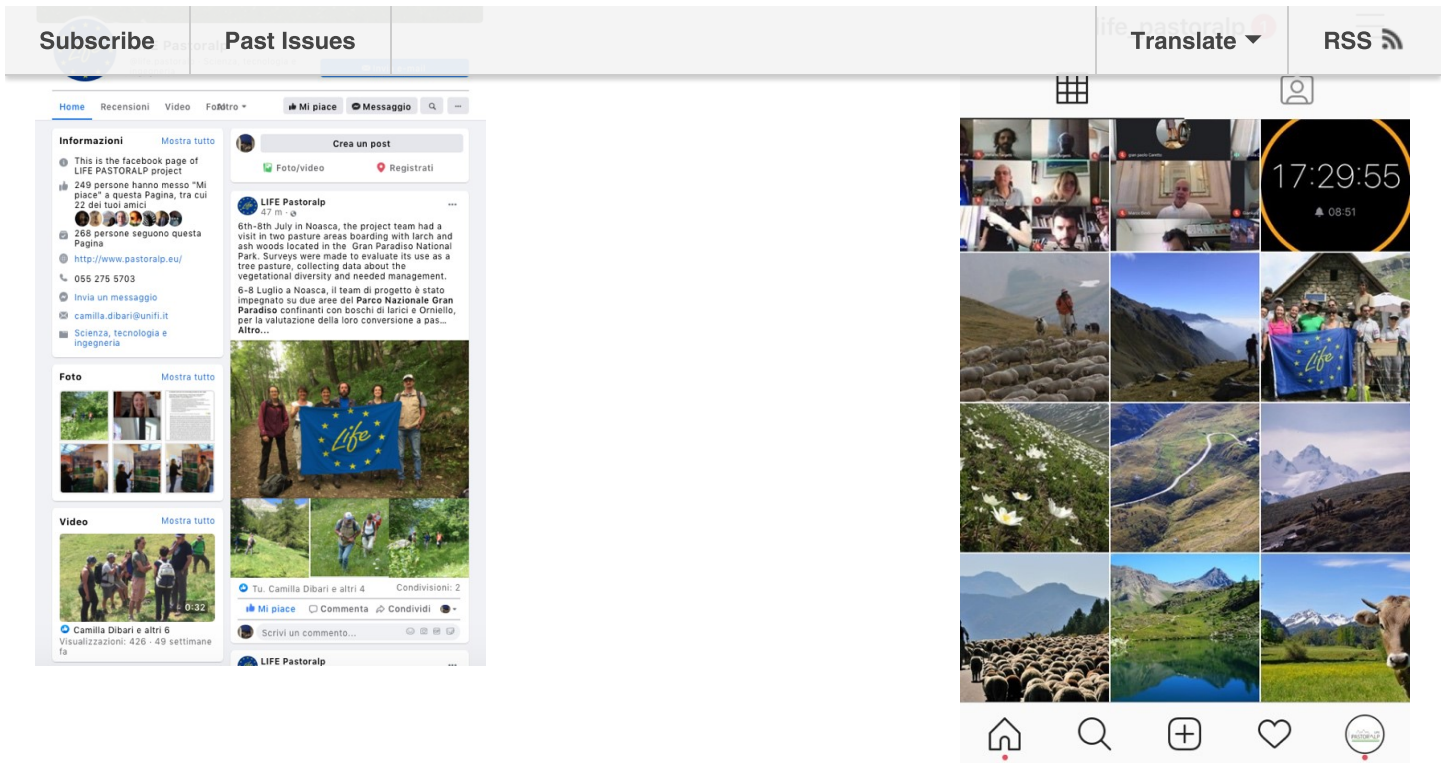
Subscribe Past Issues Translate RSS

Home Recensioni Video Foto Altro ▾ Mi piace Messaggio

Informazioni Mostra tutto

This is the facebook page of LIFE PASTORALP project

249 persone hanno messo "Mi piace" a questa Pagina, tra cui 22 dei tuoi amici

268 persone seguono questa Pagina

http://www.pastoralp.eu/

055 275 5703

Invia un messaggio

camilla.dibari@unifi.it

Scienza, tecnologia e ingegneria

Foto Mostra tutto

Video Mostra tutto

0:32

Camilla Dibari e altri 6

Visualizzazioni: 426 · 49 settimane fa

Crea un post

Foto/video Registrati

LIFE Pastoralp
47 m ·

6th-8th July in Noasca, the project team had a visit in two pasture areas boarding with larch and ash woods located in the Gran Paradiso National Park. Surveys were made to evaluate its use as a tree pasture, collecting data about the vegetational diversity and needed management.

6-8 Luglio a Noasca, il team di progetto è stato impegnato su due aree del Parco Nazionale Gran Paradiso confinanti con boschi di larici e Orniello, per la valutazione della loro conversione a pas... Altro...

Life

Tu, Camilla Dibari e altri 4 Condivisioni: 2

Mi piace Commenta Condividi

Scrivi un commento...

LIFE Pastoralp

17:29:55

08:51

Life

PASTORALP